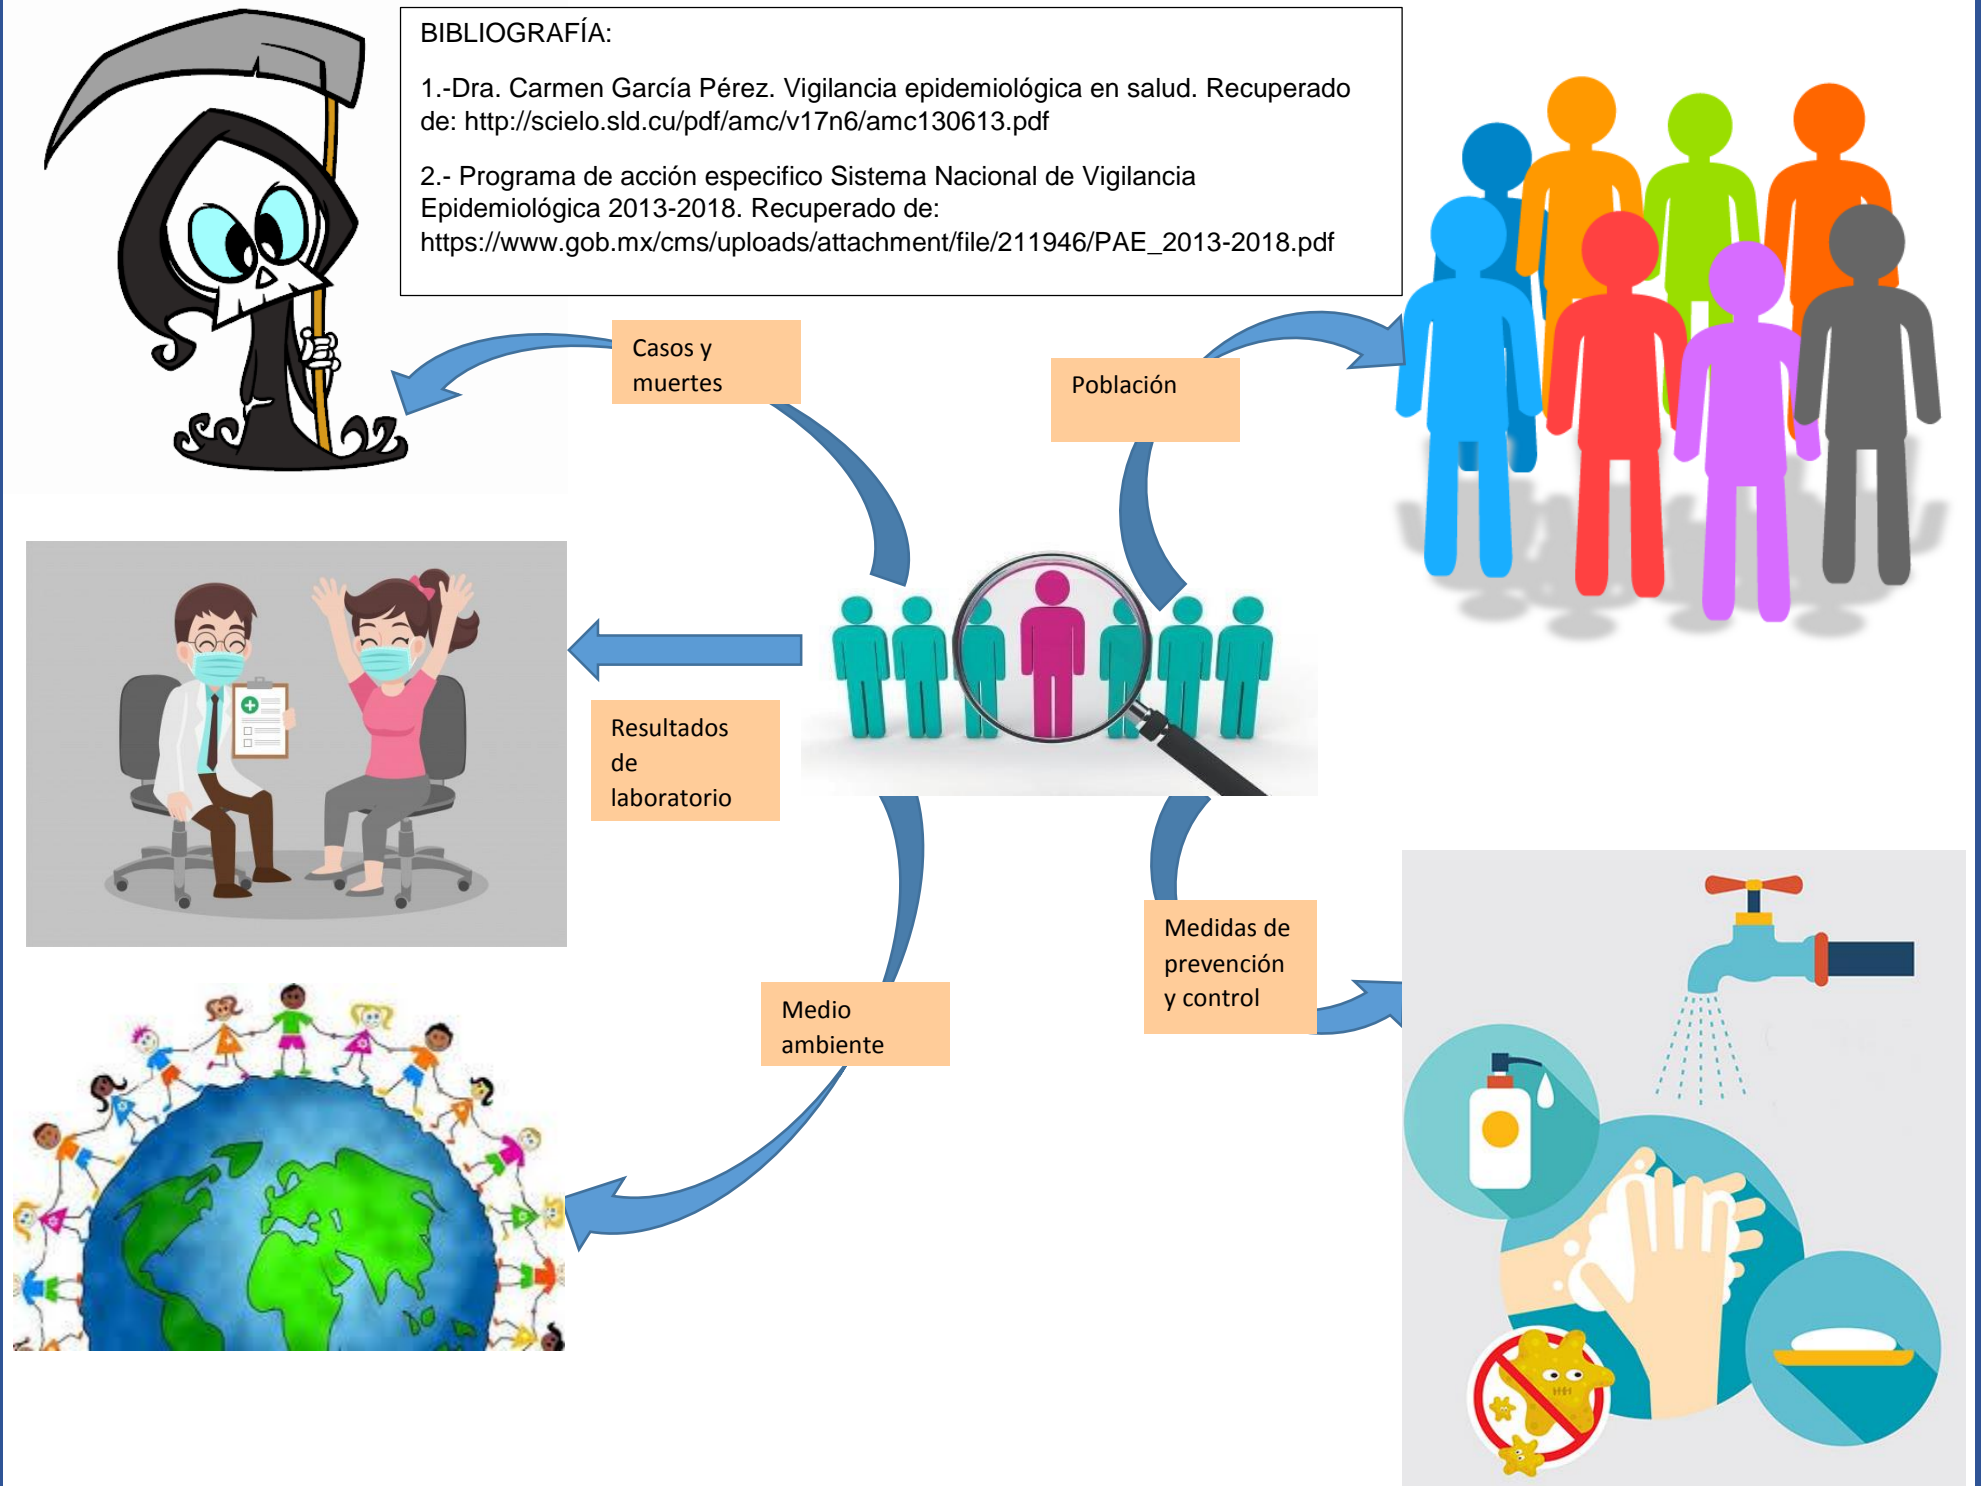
BIBLIOGRAFÍA:

1.-Dra. Carmen García Pérez. Vigilancia epidemiológica en salud. Recuperado de: http://scielo.sld.cu/pdf/amc/v17n6/amc130613.pdf

2.- Programa de acción especifico Sistema Nacional de Vigilancia Epidemiológica 2013-2018. Recuperado de: https://www.gob.mx/cms/uploads/attachment/file/211946/PAE_2013-2018.pdf

Casos y muertes

Población

Resultados de laboratorio

Medio ambiente

Medidas de prevención y control